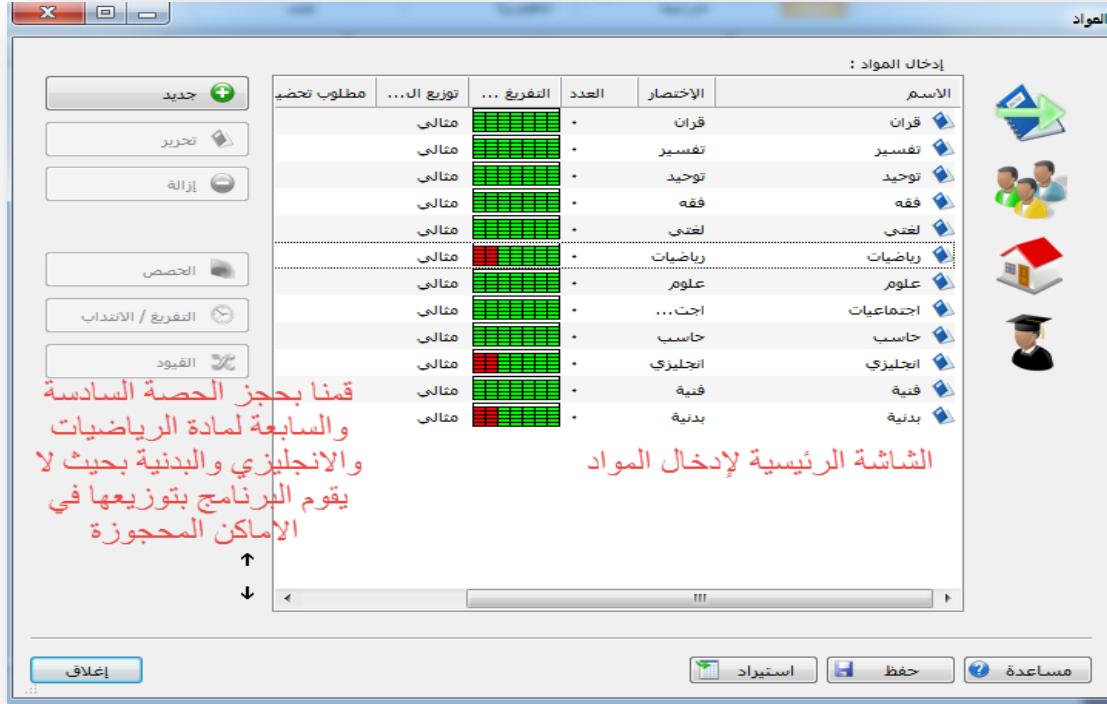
المواد

إدخال المواد :

| الاسم | الإختصار | العدد | التفريغ ... | توزيع ال... | مطلوب تحضي |
|---|---|---|---|---|---|
| قران | قران | ٠ | | مثالي | |
| تفسير | تفسير | ٠ | | مثالي | |
| توحيد | توحيد | ٠ | | مثالي | |
| فقه | فقه | ٠ | | مثالي | |
| لغتي | لغتي | ٠ | | مثالي | |
| رياضيات | رياضيات | ٠ | | مثالي | |
| علوم | علوم | ٠ | | مثالي | |
| اجتماعيات | اجت... | ٠ | | مثالي | |
| حاسب | حاسب | ٠ | | مثالي | |
| انجليزي | انجليزي | ٠ | | مثالي | |
| فنية | فنية | ٠ | | مثالي | |
| بدنية | بدنية | ٠ | | مثالي | |

جديد
تحرير
إزالة
الحصص
التفريغ / الانتداب
القيود

قمنا بحجز الحصة السادسة والسابعة لمادة الرياضيات والانجليزي والبدنية بحيث لا يقوم البرنامج بتوزيعها في الاماكن المحجوزة

الشاشة الرئيسية لإدخال المواد

إغلاق
استيراد
حفظ
مساعدة